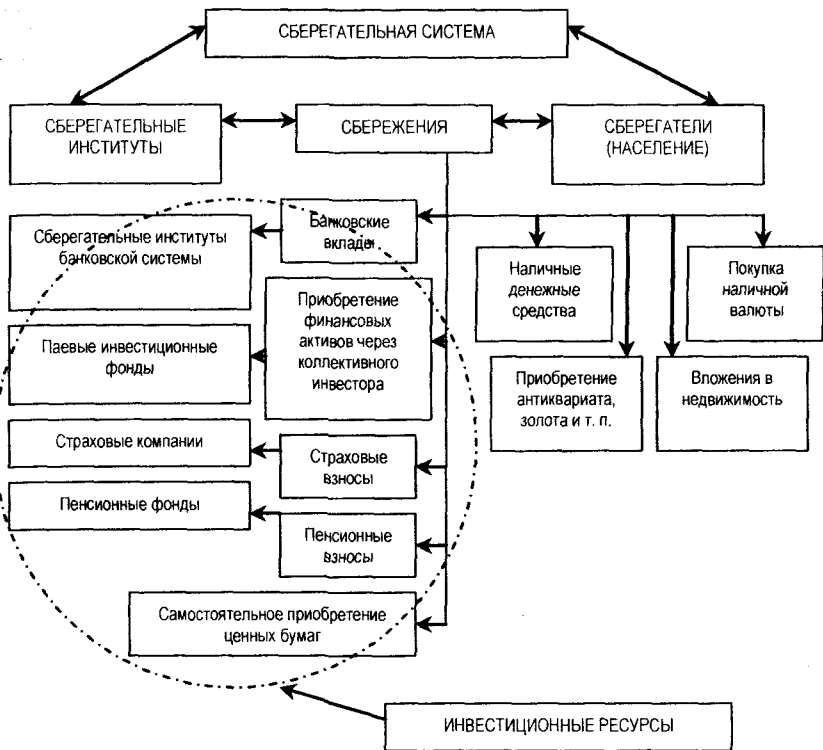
СБЕРЕГАТЕЛЬНАЯ СИСТЕМА

СБЕРЕГАТЕЛЬНЫЕ ИНСТИТУТЫ

СБЕРЕЖЕНИЯ

СБЕРЕГАТЕЛИ (НАСЕЛЕНИЕ)

Сберегательные институты банковской системы

Банковские вклады

Наличные денежные средства

Покупка наличной валюты

Паевые инвестиционные фонды

Приобретение финансовых активов через коллективного инвестора

Приобретение антиквариата, золота и т. п.

Вложения в недвижимость

Страховые компании

Страховые взносы

Пенсионные фонды

Пенсионные взносы

Самостоятельное приобретение ценных бумаг

ИНВЕСТИЦИОННЫЕ РЕСУРСЫ